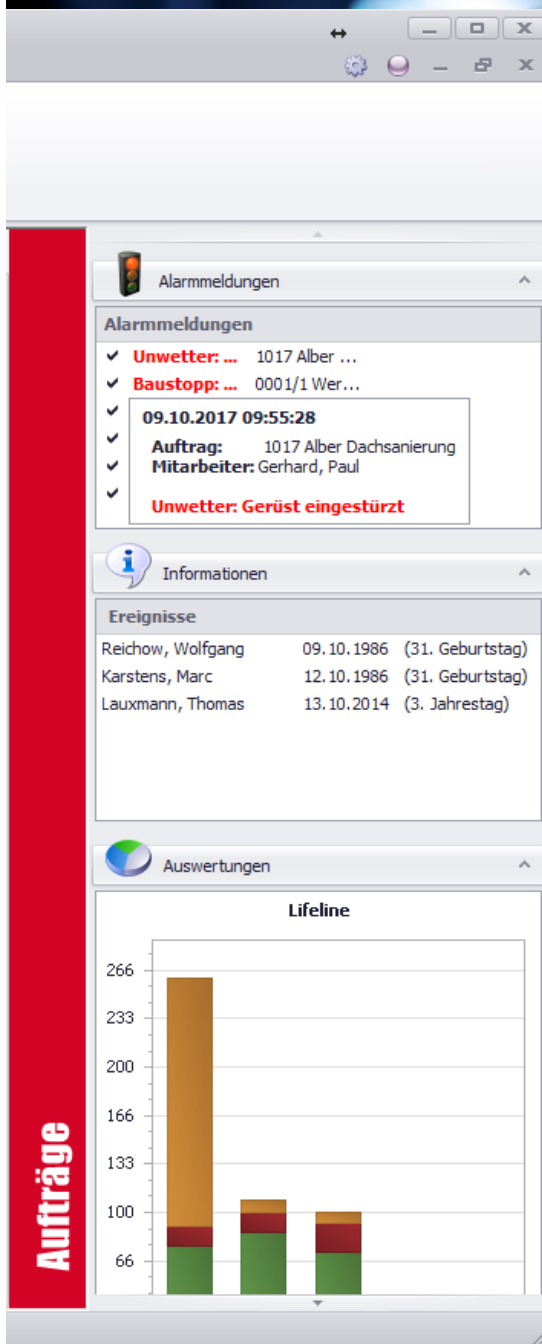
Aufträge

Alarmmeldungen

Alarmmeldungen

Unwetter: ... 1017 Alber ...

Baustopp: ... 0001/1 Wer...

09.10.2017 09:55:28

Auftrag: 1017 Alber Dachsanierung

Mitarbeiter: Gerhard, Paul

Unwetter: Gerüst eingestürzt

Informationen

Ereignisse

| | | |
|---|---|---|
| Reichow, Wolfgang | 09.10.1986 | (31. Geburtstag) |
| Karstens, Marc | 12.10.1986 | (31. Geburtstag) |
| Lauxmann, Thomas | 13.10.2014 | (3. Jahrestag) |

Auswertungen

Lifeline

266
233
200
166
133
100
66